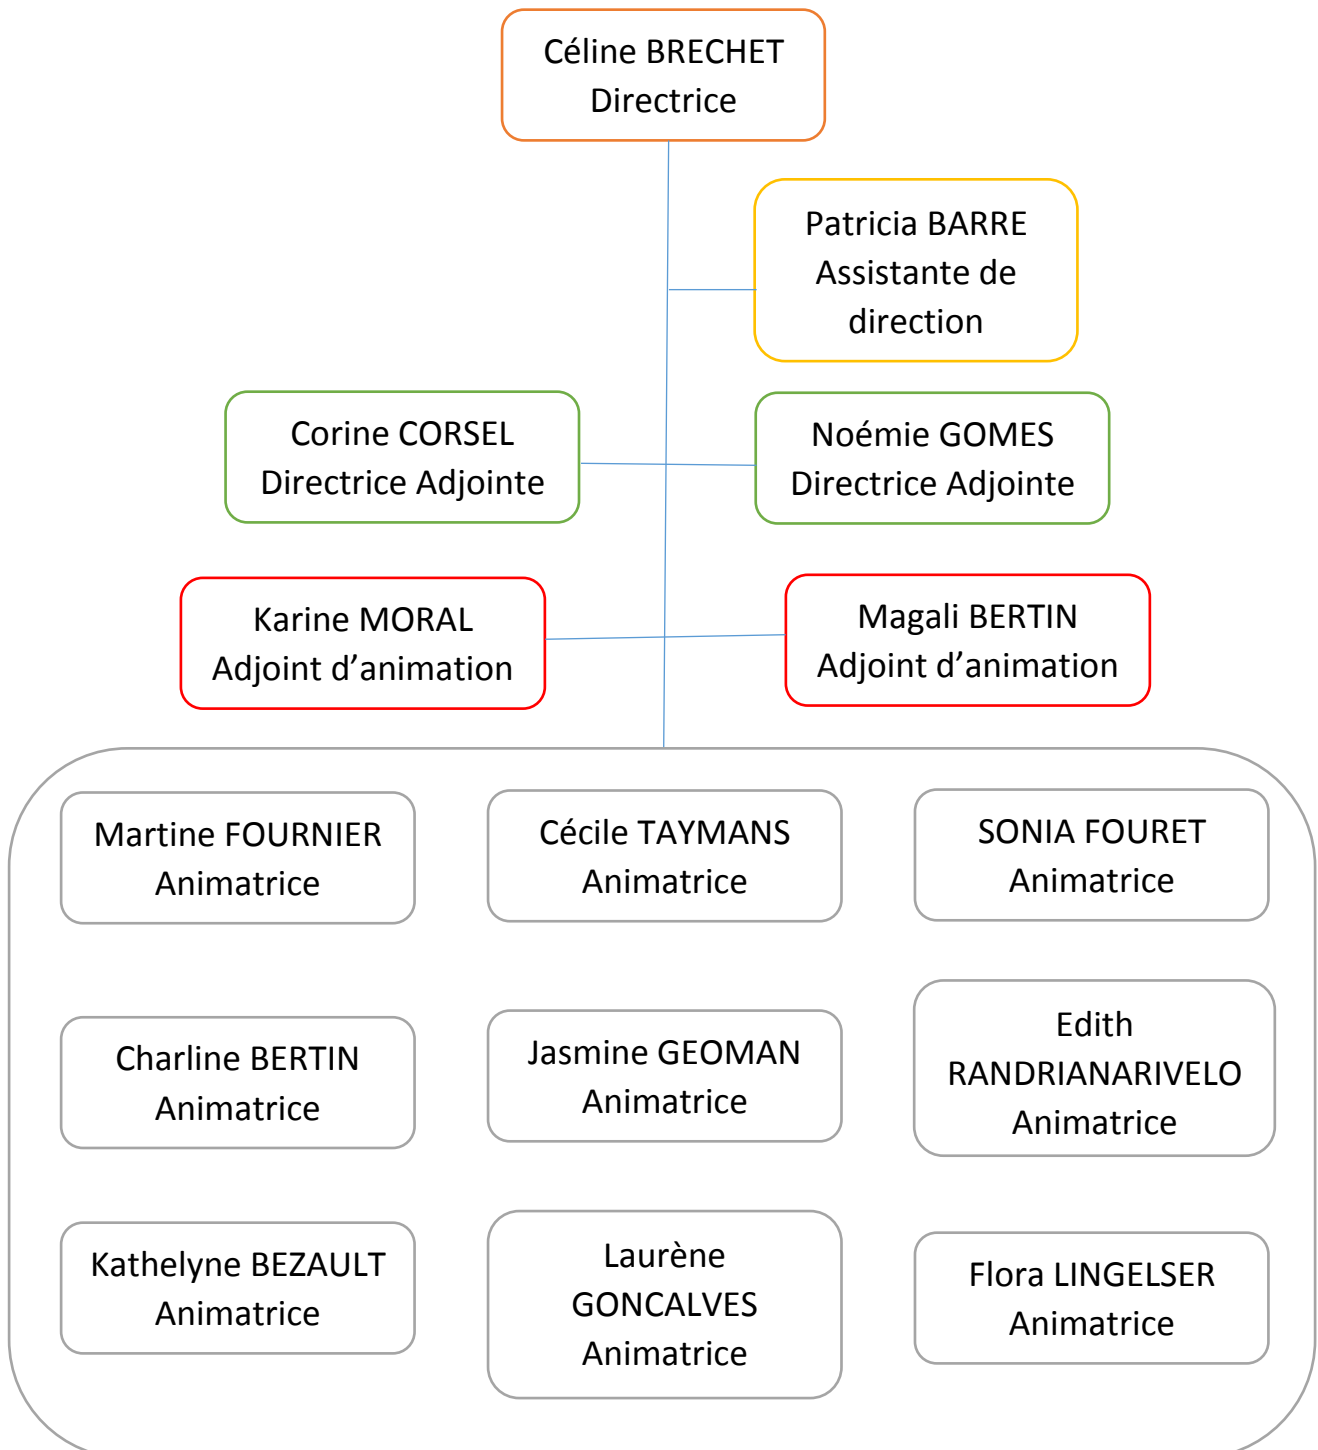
Céline BRECHET
Directrice

Patricia BARRE
Assistante de direction

Corine CORSEL
Directrice Adjointe

Noémie GOMES
Directrice Adjointe

Karine MORAL
Adjoint d'animation

Magali BERTIN
Adjoint d'animation

Martine FOURNIER
Animatrice

Cécile TAYMANS
Animatrice

SONIA FOURET
Animatrice

Charline BERTIN
Animatrice

Jasmine GEOMAN
Animatrice

Edith RANDRIANARIVELO
Animatrice

Kathelyne BEZAULT
Animatrice

Laurène GONCALVES
Animatrice

Flora LINGELSER
Animatrice